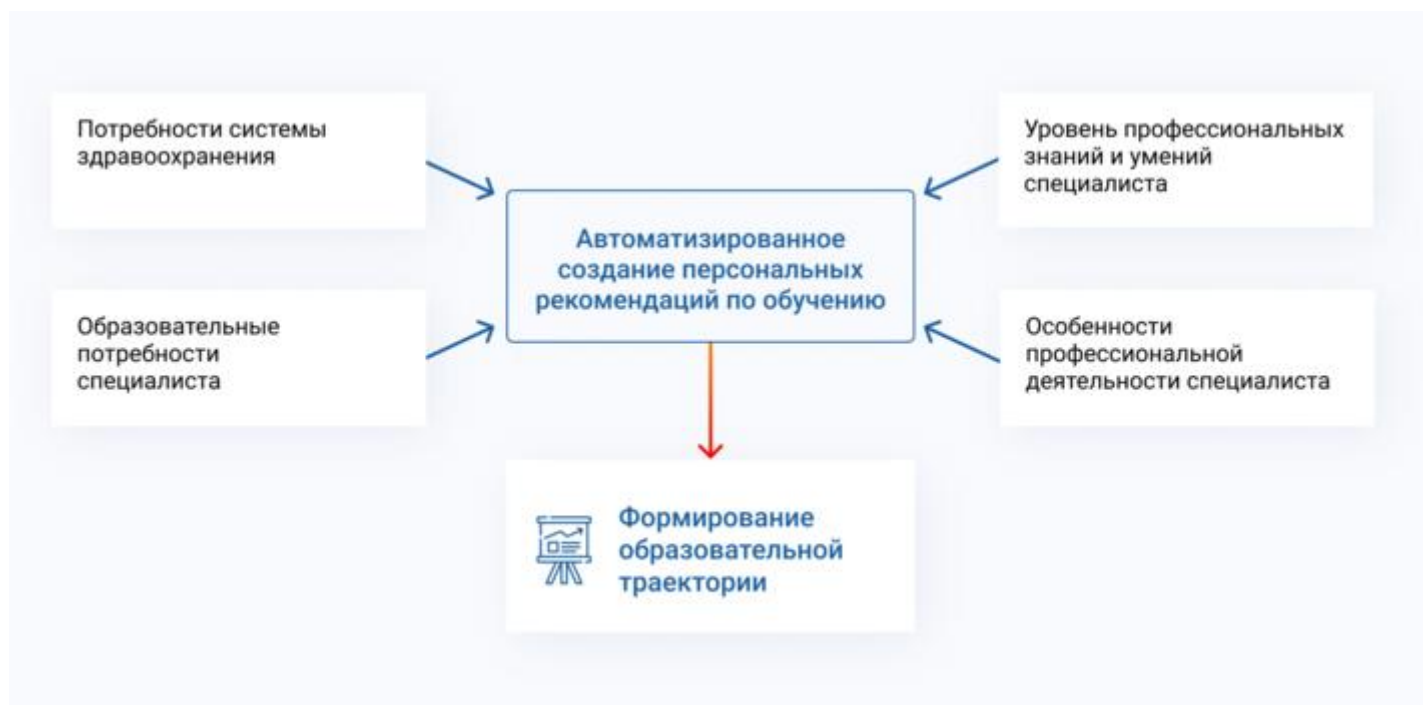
Потребности системы здравоохранения

Уровень профессиональных знаний и умений специалиста

Автоматизированное создание персональных рекомендаций по обучению

Образовательные потребности специалиста

Особенности профессиональной деятельности специалиста

Формирование образовательной траектории